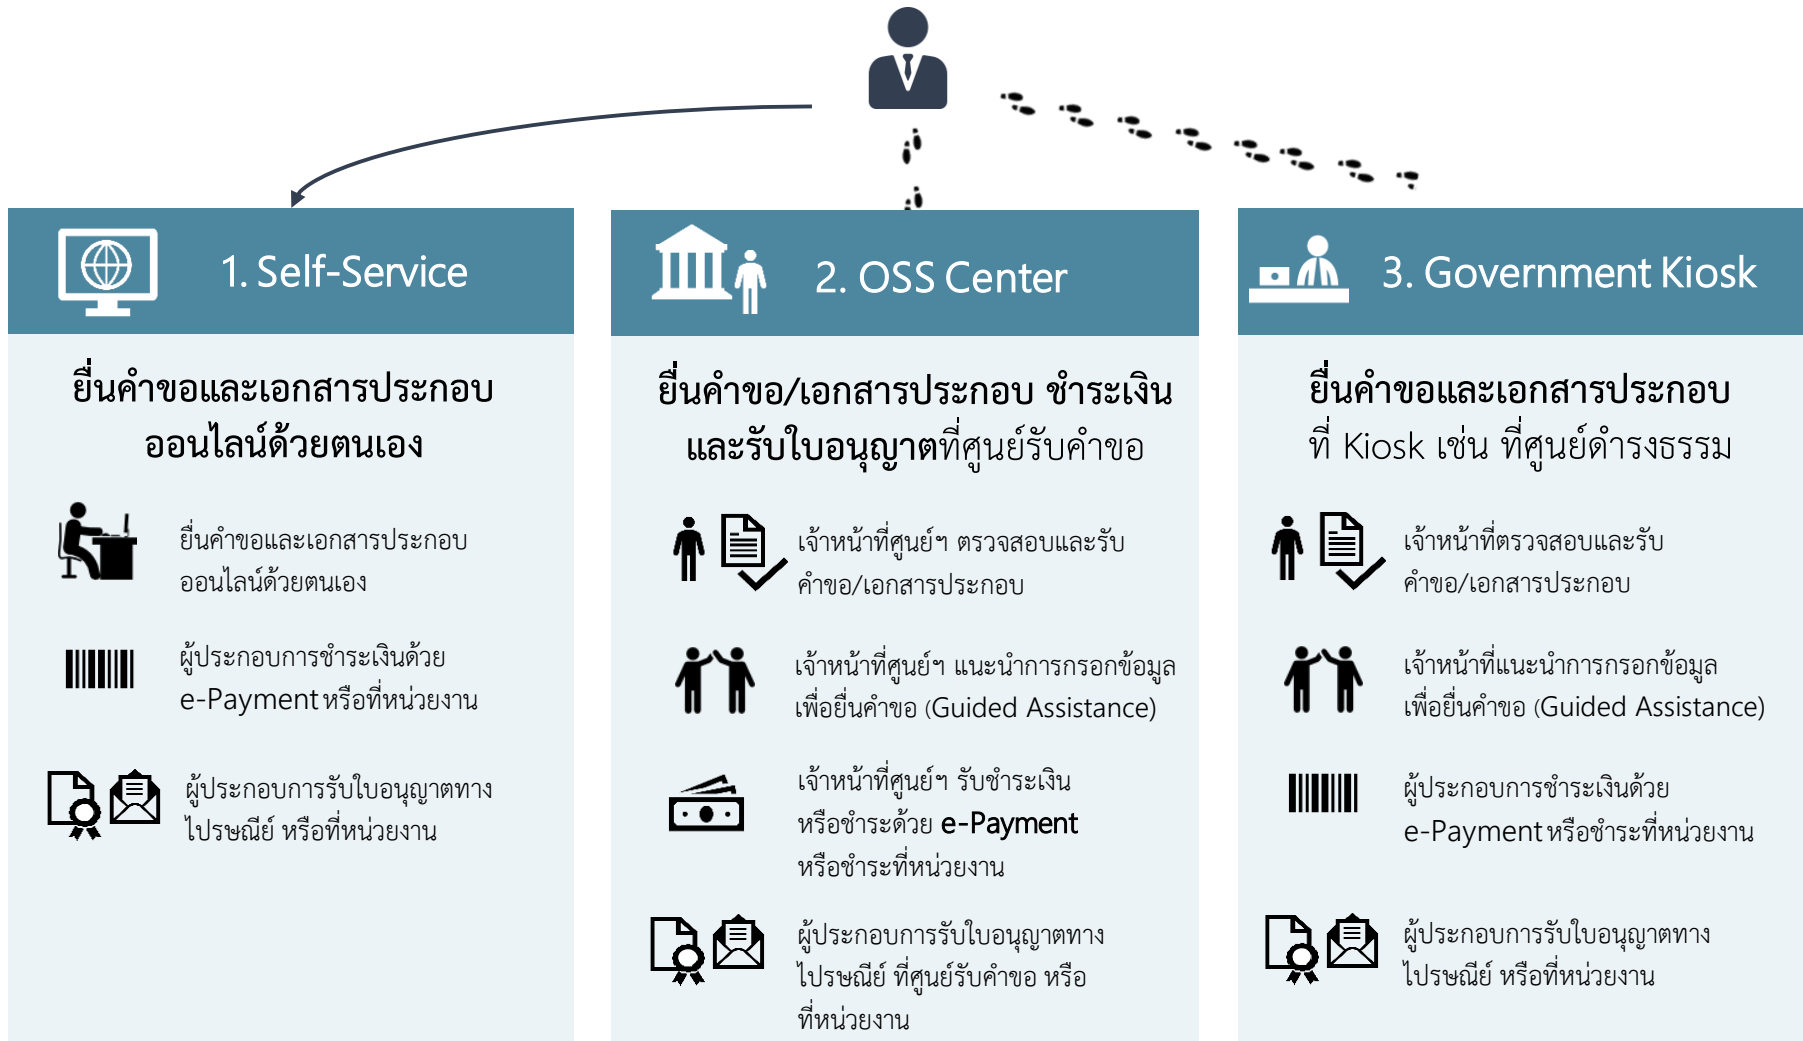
1. Self-Service

ยื่นคำขอและเอกสารประกอบออนไลน์ด้วยตนเอง

ยื่นคำขอและเอกสารประกอบออนไลน์ด้วยตนเอง

ผู้ประกอบการชำระเงินด้วย e-Payment หรือที่หน่วยงาน

ผู้ประกอบการรับใบอนุญาตทางไปรษณีย์ หรือที่หน่วยงาน

2. OSS Center

ยื่นคำขอ/เอกสารประกอบ ชำระเงินและรับใบอนุญาตที่ศูนย์รับคำขอ

เจ้าหน้าที่ศูนย์ฯ ตรวจสอบและรับคำขอ/เอกสารประกอบ

เจ้าหน้าที่ศูนย์ฯ แนะนำการกรอกข้อมูลเพื่อยื่นคำขอ (Guided Assistance)

เจ้าหน้าที่ศูนย์ฯ รับชำระเงิน หรือชำระด้วย e-Payment หรือชำระที่หน่วยงาน

ผู้ประกอบการรับใบอนุญาตทางไปรษณีย์ ที่ศูนย์รับคำขอ หรือที่หน่วยงาน

3. Government Kiosk

ยื่นคำขอและเอกสารประกอบที่ Kiosk เช่น ที่ศูนย์ดำรงธรรม

เจ้าหน้าที่ตรวจสอบและรับคำขอ/เอกสารประกอบ

เจ้าหน้าที่แนะนำการกรอกข้อมูลเพื่อยื่นคำขอ (Guided Assistance)

ผู้ประกอบการชำระเงินด้วย e-Payment หรือชำระที่หน่วยงาน

ผู้ประกอบการรับใบอนุญาตทางไปรษณีย์ หรือที่หน่วยงาน